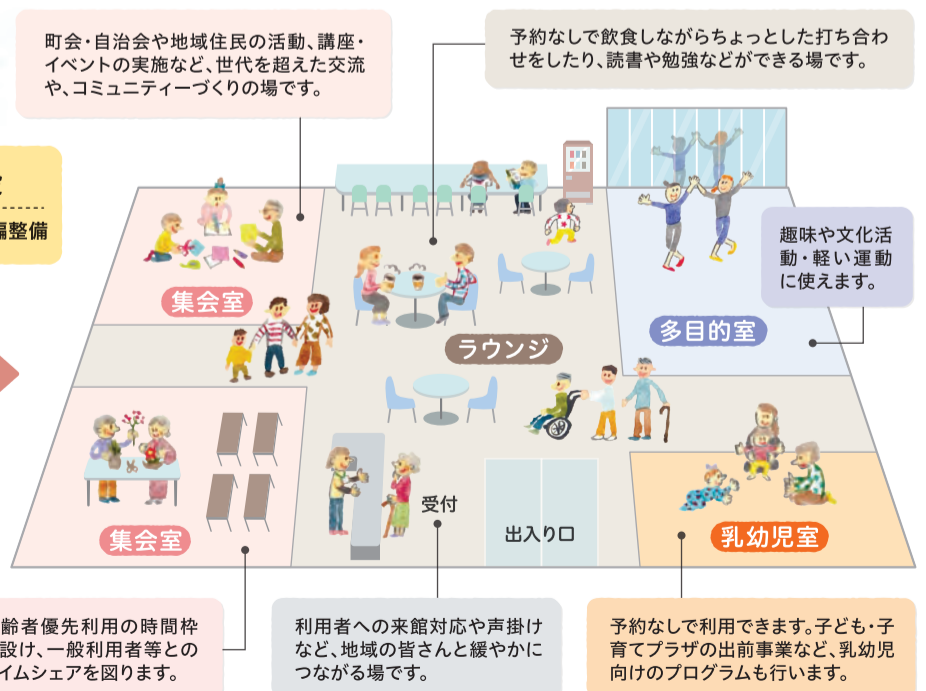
町会・自治会や地域住民の活動、講座・イベントの実施など、世代を超えた交流や、コミュニティーづくりの場です。

予約なしで飲食しながらちょっとした打ち合わせをしたり、読書や勉強などができる場です。

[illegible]

編整備

趣味や文化活動・軽い運動に使えます。

集会室

ラウンジ

多目的室

集会室

受付

出入り口

乳幼児室

齢者優先利用の時間枠設け、一般利用者等とのイムシェアを図ります。

利用者への来館対応や声掛けなど、地域の皆さんと緩やかにつながる場です。

予約なしで利用できます。子ども・子育てプラザの出前事業など、乳幼児向けのプログラムも行います。